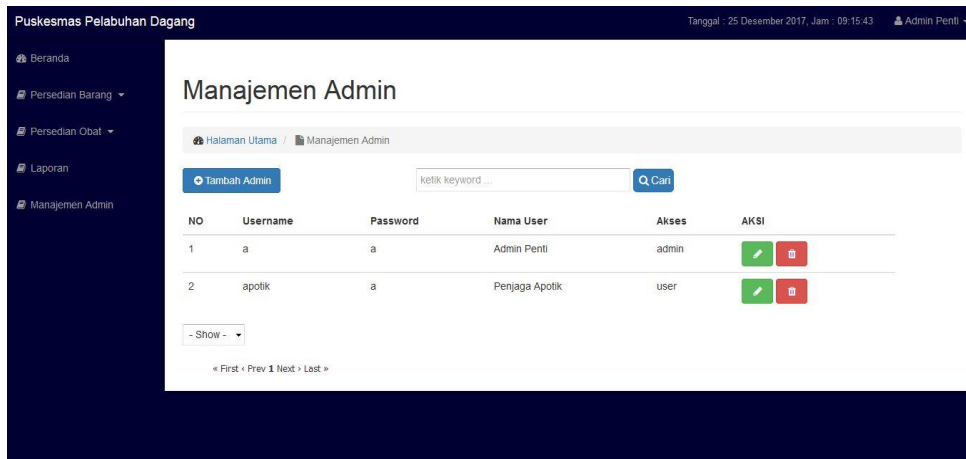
Puskesmas Pelabuhan Dagang

Tanggal : 25 Desember 2017, Jam : 09:15:43

Admin Penti

Beranda

Persedian Barang

Persedian Obat

Laporan

Manajemen Admin

Manajemen Admin

Halaman Utama / Manajemen Admin

Tambah Admin

ketik keyword ...

Cari

| NO | Username | Password | Nama User | Akses | AKSI |
|---|---|---|---|---|---|
| 1 | a | a | Admin Penti | admin | |
| 2 | apotik | a | Penjaga Apotik | user | |

- Show -

« First ‹ Prev 1 Next › Last »